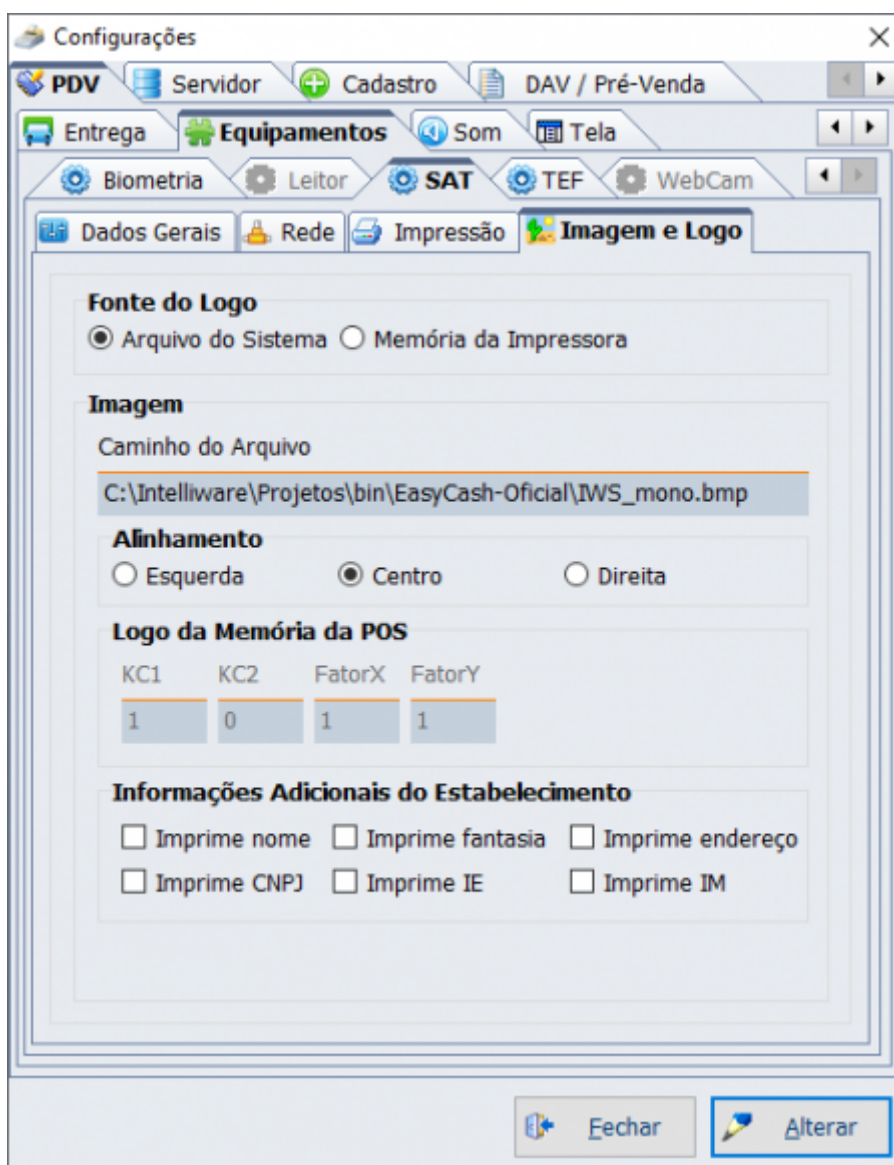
Configurações

PDV | Servidor | Cadastro | DAV / Pré-Venda

Entrega | Equipamentos | Som | Tela

Biometria | Leitor | SAT | TEF | WebCam

Dados Gerais | Rede | Impressão | Imagem e Logo

Fonte do Logo
Arquivo do Sistema
Memória da Impressora

Imagem
Caminho do Arquivo
C:\Intelliware\Projetos\bin\EasyCash-Oficial\IWS_mono.bmp

Alinhamento
Esquerda
Centro
Direita

Logo da Memória da POS

| KC1 | KC2 | FatorX | FatorY |
|---|---|---|---|
| 1 | 0 | 1 | 1 |

Informações Adicionais do Estabelecimento
Imprime nome
Imprime fantasia
Imprime endereço
Imprime CNPJ
Imprime IE
Imprime IM

Fechar
Alterar